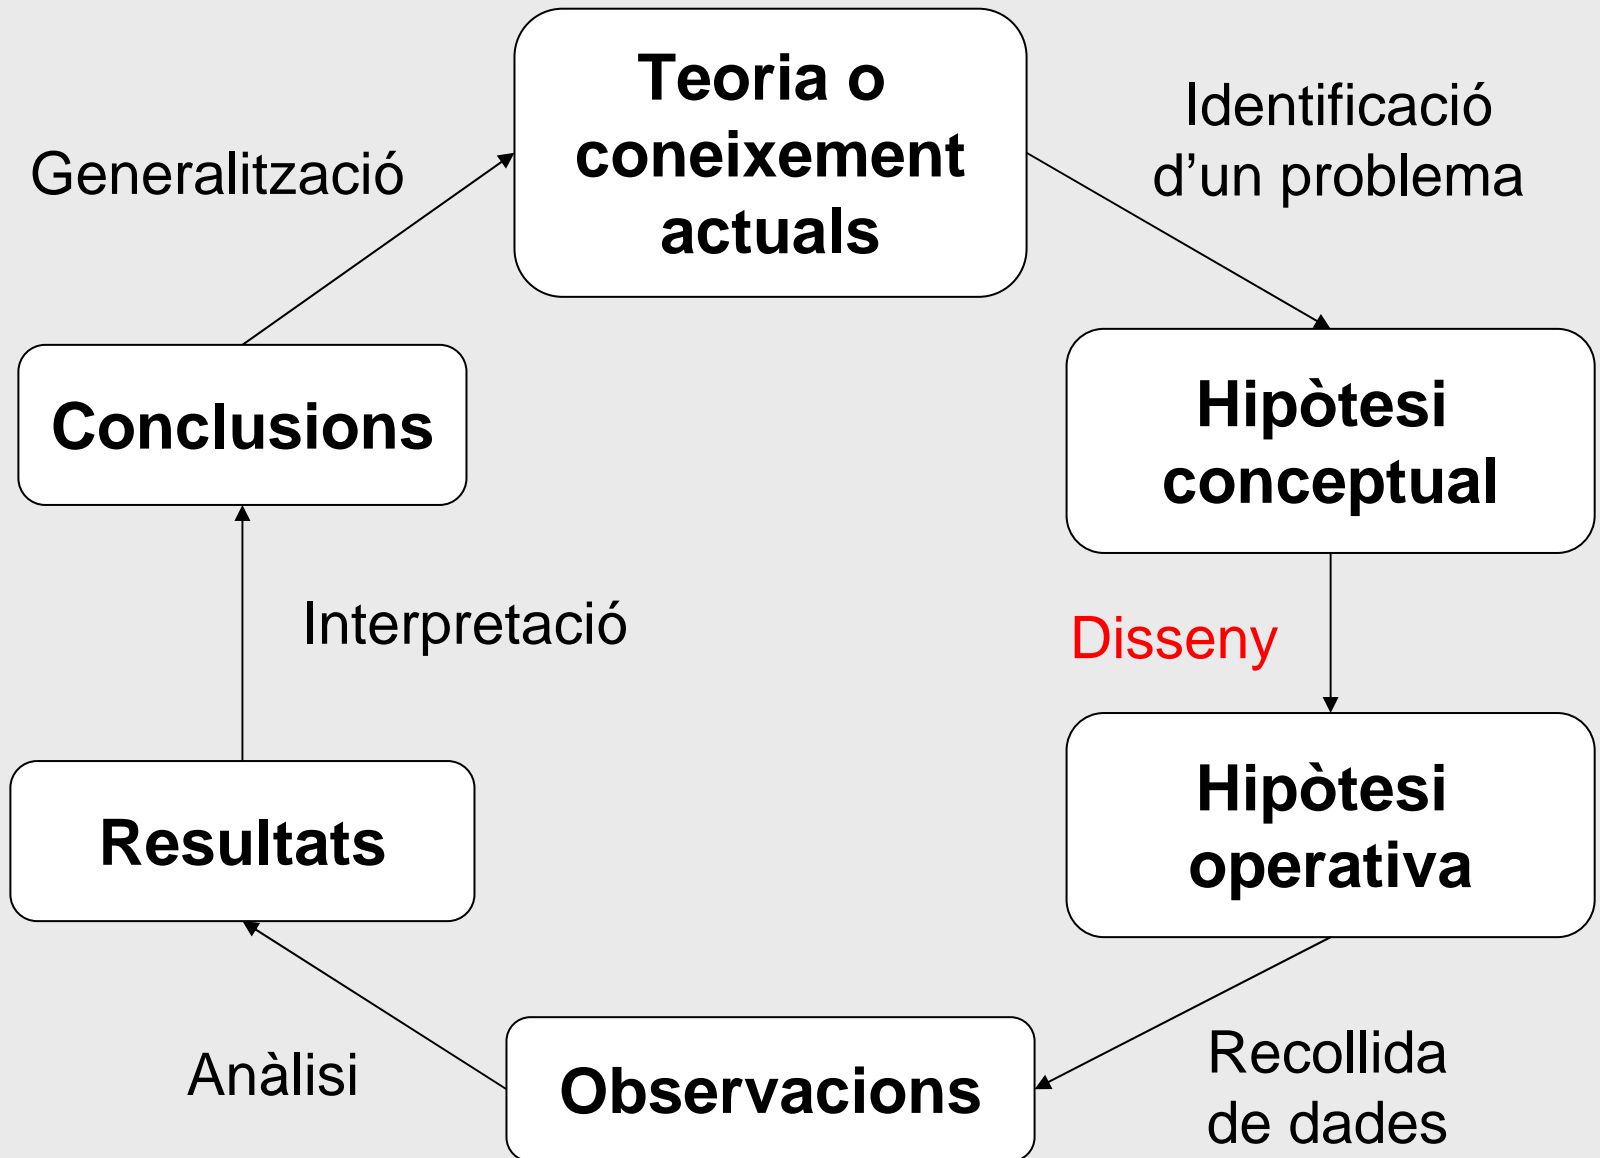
Teoria o coneixement actuals

Identificació d’un problema

Hipòtesi conceptual

Disseny

Hipòtesi operativa

Recollida de dades

Observacions

Anàlisi

Resultats

Interpretació

Conclusions

Generalització